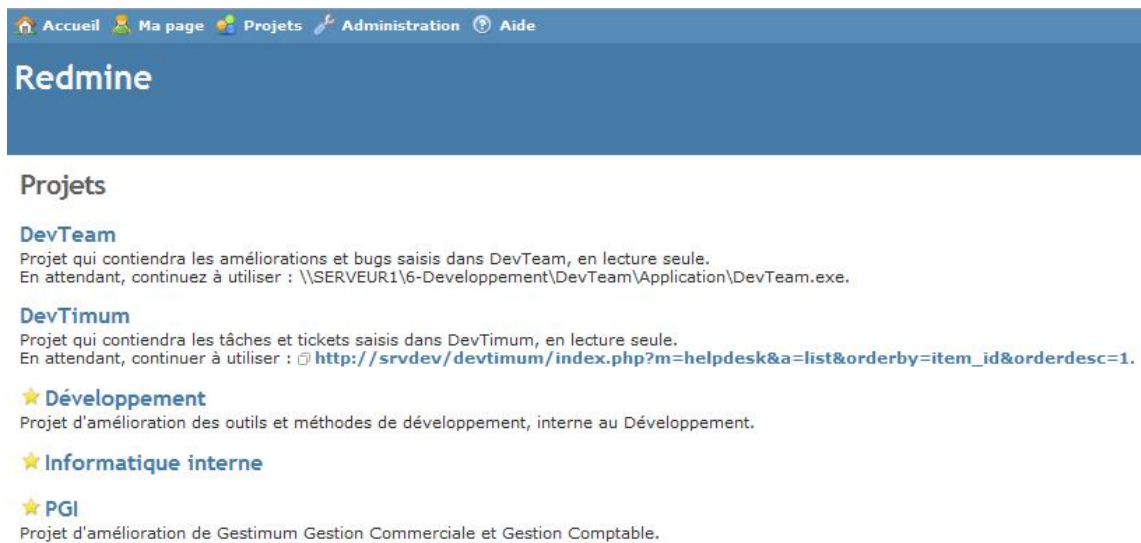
Accueil Ma page Projets Administration Aide

Redmine

Projets

DevTeam
Projet qui contiendra les améliorations et bugs saisis dans DevTeam, en lecture seule.
En attendant, continuez à utiliser : \\SERVEUR1\6-Developpement\DevTeam\Application\DevTeam.exe.

DevTimum
Projet qui contiendra les tâches et tickets saisis dans DevTimum, en lecture seule.
En attendant, continuer à utiliser : http://srvdev/devtimum/index.php?m=helpdesk&a=list&orderby=item_id&orderdesc=1.

Développement
Projet d'amélioration des outils et méthodes de développement, interne au Développement.

Informatique interne

PGI
Projet d'amélioration de Gestimum Gestion Commerciale et Gestion Comptable.